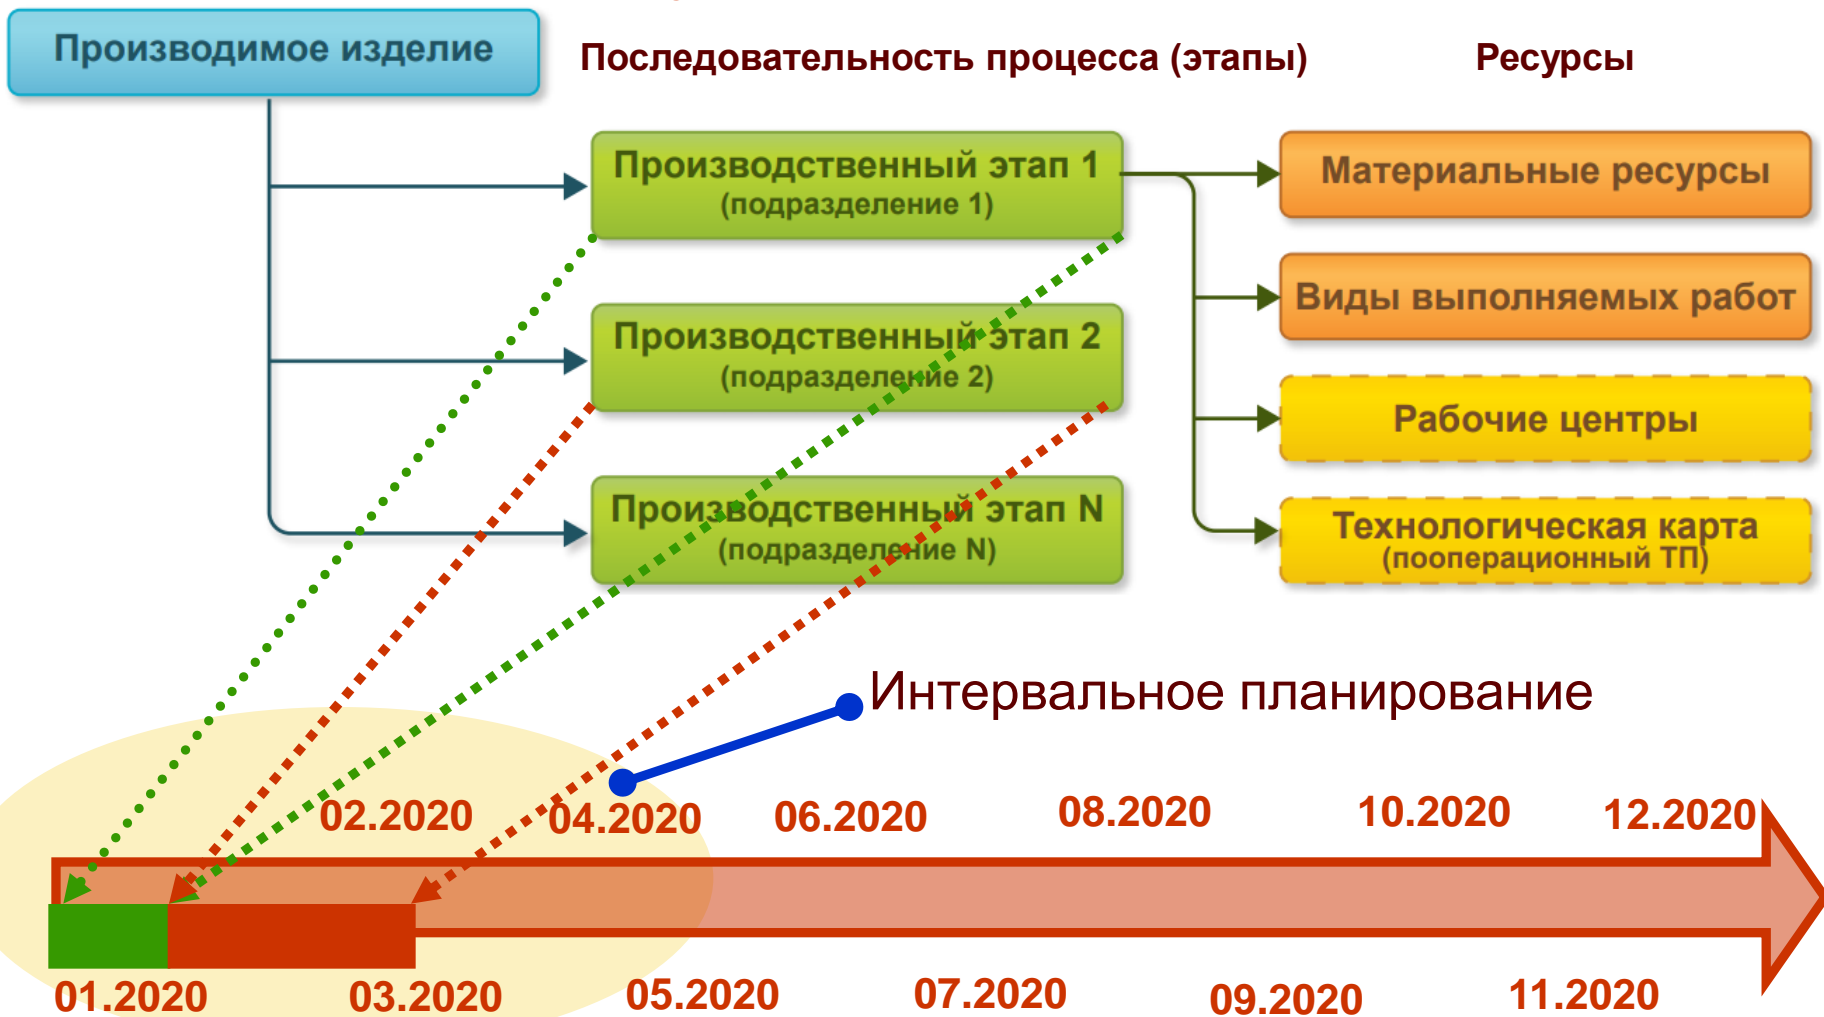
Производимое изделие

Последовательность процесса (этапы)

Ресурсы

Производственный этап 1
(подразделение 1)

Производственный этап 2
(подразделение 2)

Производственный этап N
(подразделение N)

Материальные ресурсы

Виды выполняемых работ

Рабочие центры

Технологическая карта
(пооперационный ТП)

Интервальное планирование

02.2020
04.2020
06.2020
08.2020
10.2020
12.2020

01.2020
03.2020
05.2020
07.2020
09.2020
11.2020